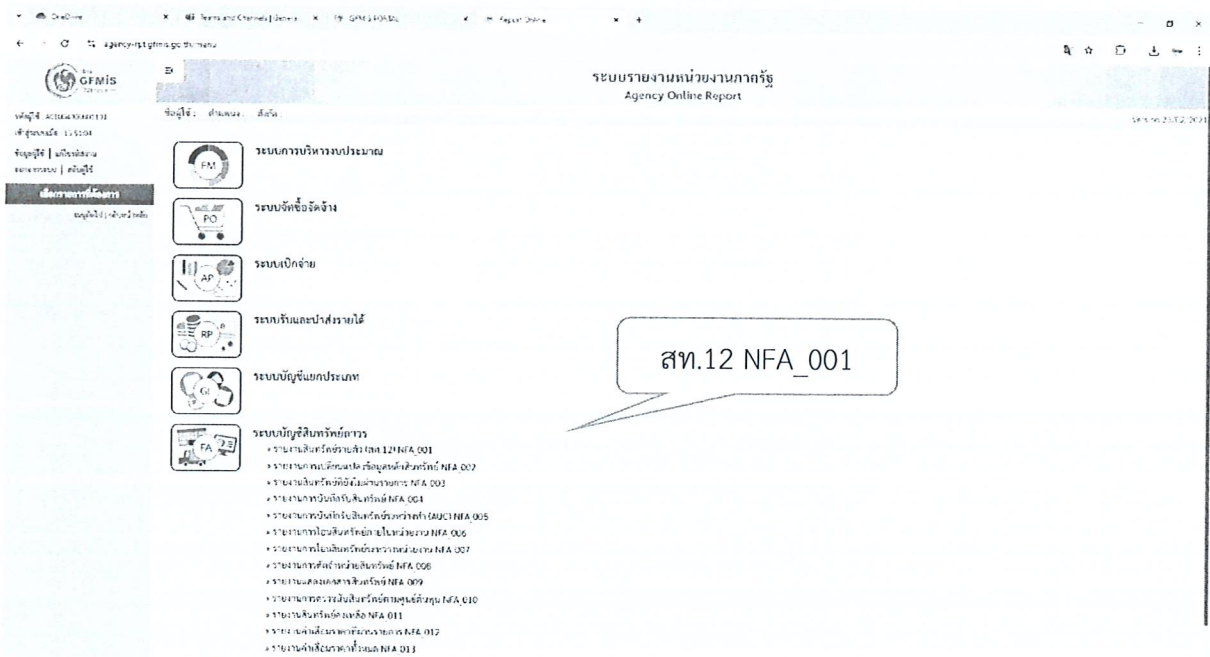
OneDrive | Teams and Channels | General | GFMIS PORTAL | Report Online

agency-rpt.gfmis.go.th/menu

GFMIS

ระบบรายงานหน่วยงานภาครัฐ
Agency Online Report

ชื่อผู้ใช้ : ตำแหน่ง : สังกัด :

ข้อมูลผู้ใช้ | แก้ไขรหัสผ่าน
ออกจากระบบ | คู่มือผู้ใช้

เลือกรายการที่ต้องการ

ระบบการบริหารงบประมาณ

ระบบจัดซื้อจัดจ้าง

ระบบเบิกจ่าย

ระบบรับและนำส่งรายได้

ระบบบัญชีแยกประเภท

ระบบบัญชีสินทรัพย์ถาวร
• รายงานสินทรัพย์รายตัว (สท.12) NFA_001
• รายงานการเปลี่ยนแปลงข้อมูลหลักสินทรัพย์ NFA_002
• รายงานสินทรัพย์ที่ยังไม่ผ่านรายการ NFA_003
• รายงานการบันทึกรับสินทรัพย์ NFA_004
• รายงานการบันทึกรับสินทรัพย์ระหว่างทำ (AUC) NFA_005
• รายงานการโอนสินทรัพย์ภายในหน่วยงาน NFA_006
• รายงานการโอนสินทรัพย์ระหว่างหน่วยงาน NFA_007
• รายงานการตัดจำหน่ายสินทรัพย์ NFA_008
• รายงานทะเบียนคุมสินทรัพย์ NFA_009
• รายงานการตรวจนับสินทรัพย์ตามศูนย์ต้นทุน NFA_010
• รายงานสินทรัพย์คงเหลือ NFA_011
• รายงานค่าเสื่อมราคาตามรายการ NFA_012
• รายงานค่าเสื่อมราคาทั้งหมด NFA_013

สท.12 NFA_001